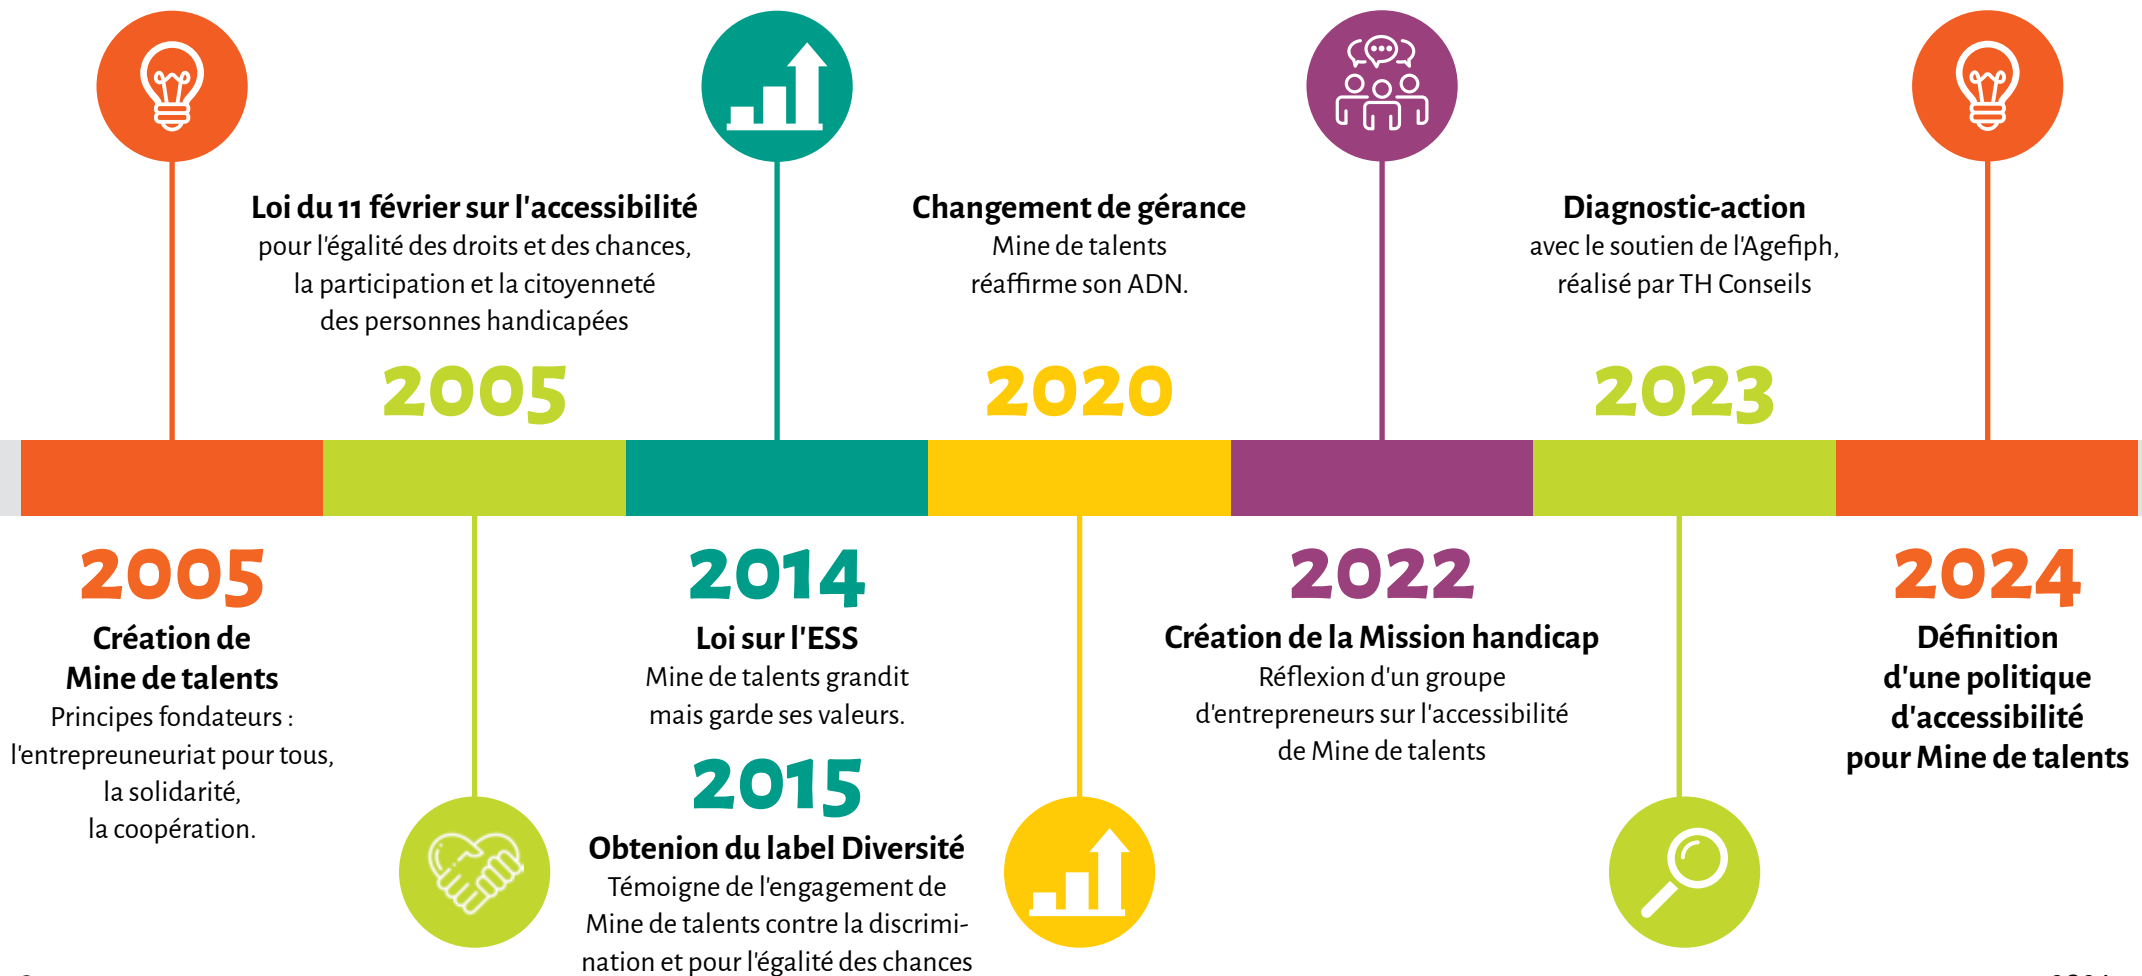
Loi du 11 février sur l'accessibilité
pour l'égalité des droits et des chances, la participation et la citoyenneté des personnes handicapées

2005

Changement de gérance
Mine de talents réaffirme son ADN.

2020

Diagnostic-action
avec le soutien de l'Agefiph, réalisé par TH Conseils

2023

2005
Création de Mine de talents
Principes fondateurs : l'entrepreneuriat pour tous, la solidarité, la coopération.

2014
Loi sur l'ESS
Mine de talents grandit mais garde ses valeurs.

2015
Obtenion du label Diversité
Témoigne de l'engagement de Mine de talents contre la discrimination et pour l'égalité des chances

2022
Création de la Mission handicap
Réflexion d'un groupe d'entrepreneurs sur l'accessibilité de Mine de talents

2024
Définition d'une politique d'accessibilité pour Mine de talents